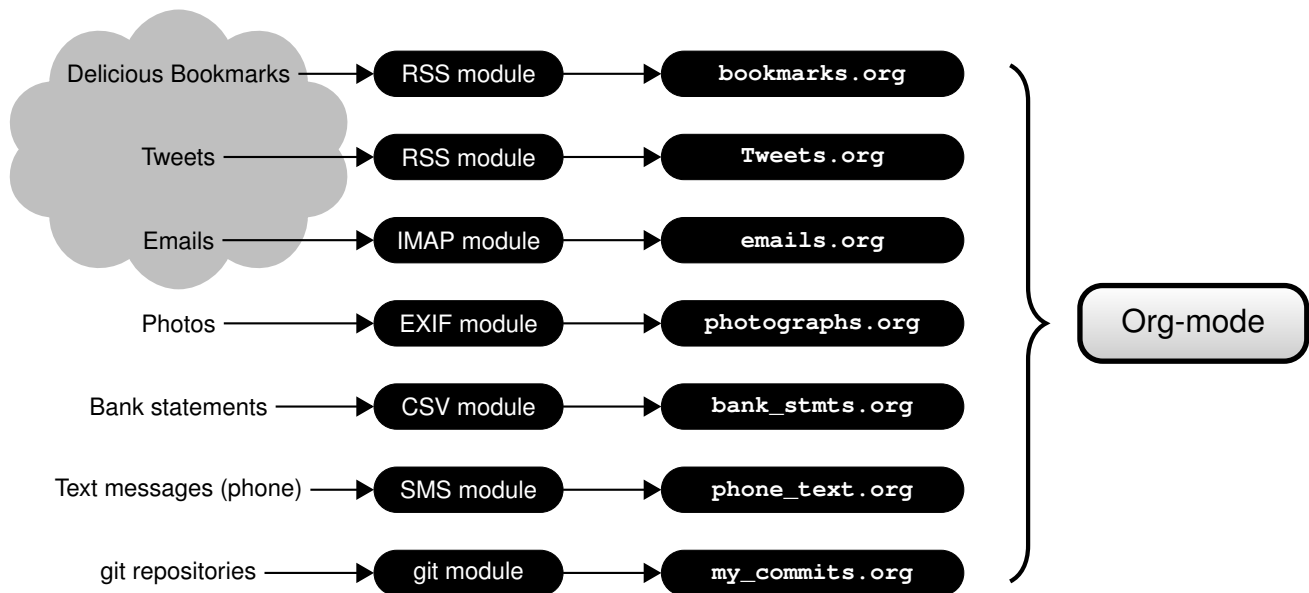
Delicious Bookmarks
RSS module
bookmarks.org

Tweets
RSS module
Tweets.org

Emails
IMAP module
emails.org

Photos
EXIF module
photographs.org

Bank statements
CSV module
bank_stmts.org

Text messages (phone)
SMS module
phone_text.org

git repositories
git module
my_commits.org

Org-mode